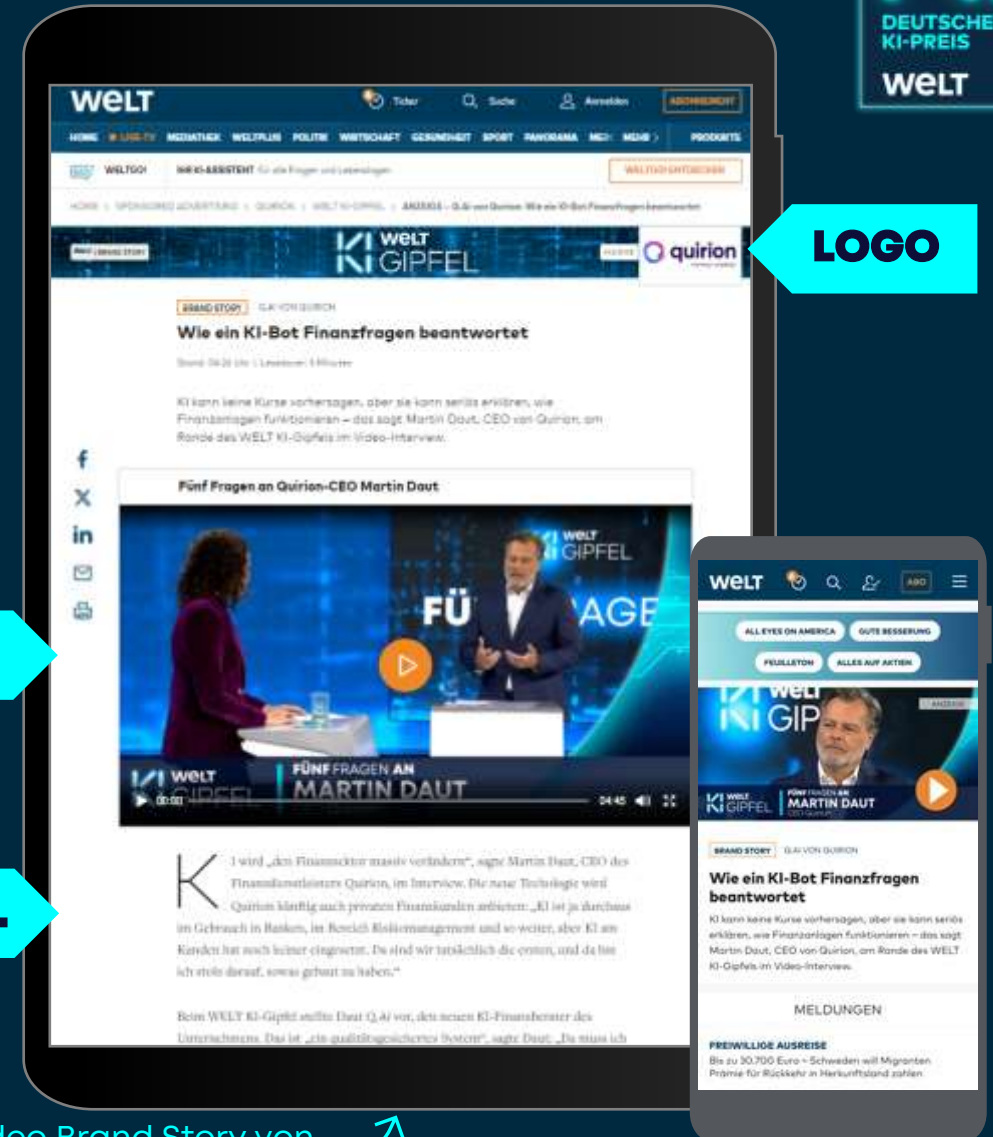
DEUTSCHER KI-PREIS
WELT

WELT
Ticker Suche Anmelden ABONNEMENT

HOME LIVE-TV MEDIATHEK WELTPLUS POLITIK WIRTSCHAFT GESUNDHEIT SPORT PANORAMA MEHR PRODUKTE

WELTGO! IHR KI-ASSISTENT für alle Fragen und Lebenslagen WELTGO! ENTDECKEN

HOME > SPONSORED ADVERTISING > QUIRION > WELT KI-GIPFEL > ANZEIGE – Q.AI von Quirion: Wie ein KI-Bot Finanzfragen beantwortet

BRAND STORY
KI WELT GIPFEL
quirion

LOGO

BRAND STORY Q.AI VON QUIRION
Wie ein KI-Bot Finanzfragen beantwortet

Stand: 04.26 Uhr | Lesedauer: 3 Minuten

KI kann keine Kurse vorhersagen, aber sie kann seriös erklären, wie Finanzanlagen funktionieren – das sagt Martin Daut, CEO von Quirion, am Rande des WELT KI-Gipfels im Video-Interview.

Fünf Fragen an Quirion-CEO Martin Daut

WELT GIPFEL
FÜ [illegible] AGE
KI WELT GIPFEL
FÜNF FRAGEN AN
MARTIN DAUT
00:00 04:45

KI wird „den Finanzsektor massiv verändern", sagt Martin Daut, CEO des Finanzdienstleisters Quirion, im Interview. Die neue Technologie wird Quirion künftig auch privaten Finanzkunden anbieten: „KI ist ja durchaus im Gebrauch in Banken, im Bereich Risikomanagement und so weiter, aber KI am Kunden hat noch keiner eingesetzt. Da sind wir tatsächlich die ersten, und da bin ich stolz darauf, sowas gebaut zu haben."

Beim WELT KI-Gipfel stellte Daut Q.AI vor, den neuen KI-Finanzberater des Unternehmens. Das ist „ein qualitätsgesichertes System", sagte Daut. „Da muss ich

WELT ABO
ALL EYES ON AMERICA GUTE BESSERUNG
FEUILLETON ALLES AUF AKTIEN
KI WELT GIP
ANZEIGE
KI WELT GIPFEL MARTIN DAUT CEO Quirion

BRAND STORY Q.AI VON QUIRION
Wie ein KI-Bot Finanzfragen beantwortet
KI kann keine Kurse vorhersagen, aber sie kann seriös erklären, wie Finanzanlagen funktionieren – das sagt Martin Daut, CEO von Quirion, am Rande des WELT KI-Gipfels im Video-Interview.

MELDUNGEN

FREIWILLIGE AUSREISE
Bis zu 30.700 Euro – Schweden will Migranten Prämie für Rückkehr in Herkunftsland zahlen

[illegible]deo Brand Story von